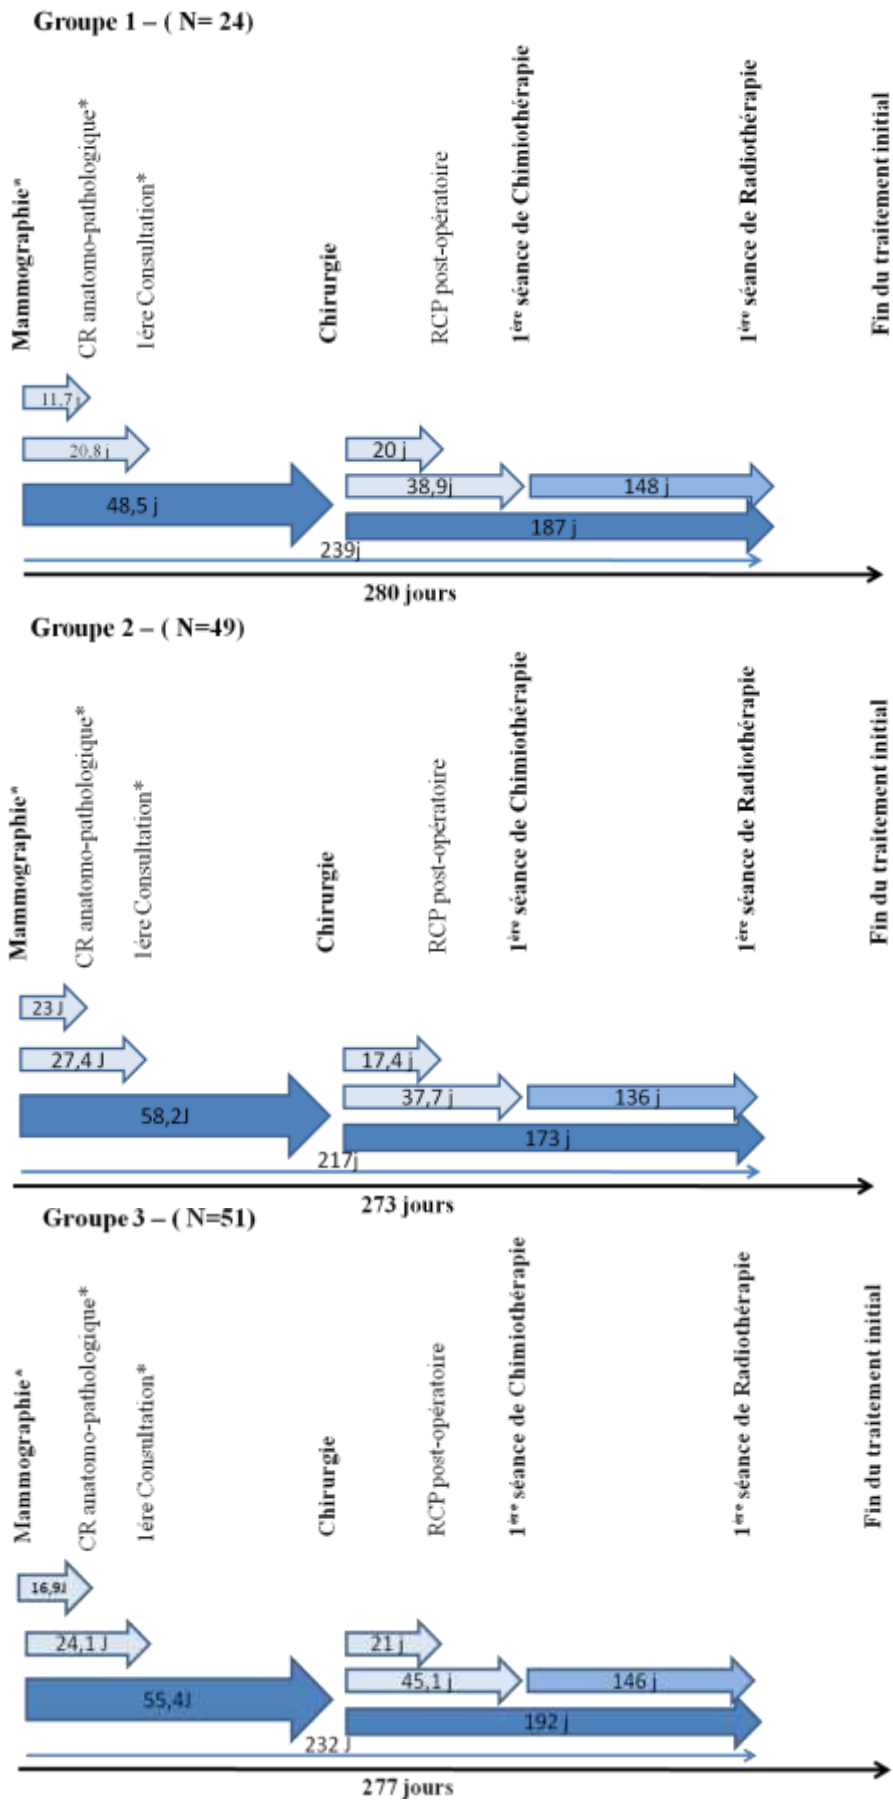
Groupe 1 – ( N= 24)

Mammographie*
CR anatomo-pathologique*
1ére Consultation*
Chirurgie
RCP post-opératoire
1ère séance de Chimiothérapie
1ère séance de Radiothérapie
Fin du traitement initial

11,7 j
20,8 j
48,5 j
20 j
38,9j
148 j
187 j
239j
280 jours

Groupe 2 – ( N=49)

Mammographie*
CR anatomo-pathologique*
1ére Consultation*
Chirurgie
RCP post-opératoire
1ère séance de Chimiothérapie
1ère séance de Radiothérapie
Fin du traitement initial

23 J
27,4 J
58,2J
17,4 j
37,7 j
136 j
173 j
217j
273 jours

Groupe 3 – ( N=51)

Mammographie*
CR anatomo-pathologique*
1ére Consultation*
Chirurgie
RCP post-opératoire
1ère séance de Chimiothérapie
1ère séance de Radiothérapie
Fin du traitement initial

16,9J
24,1 J
55,4J
21 j
45,1 j
146 j
192 j
232 J
277 jours